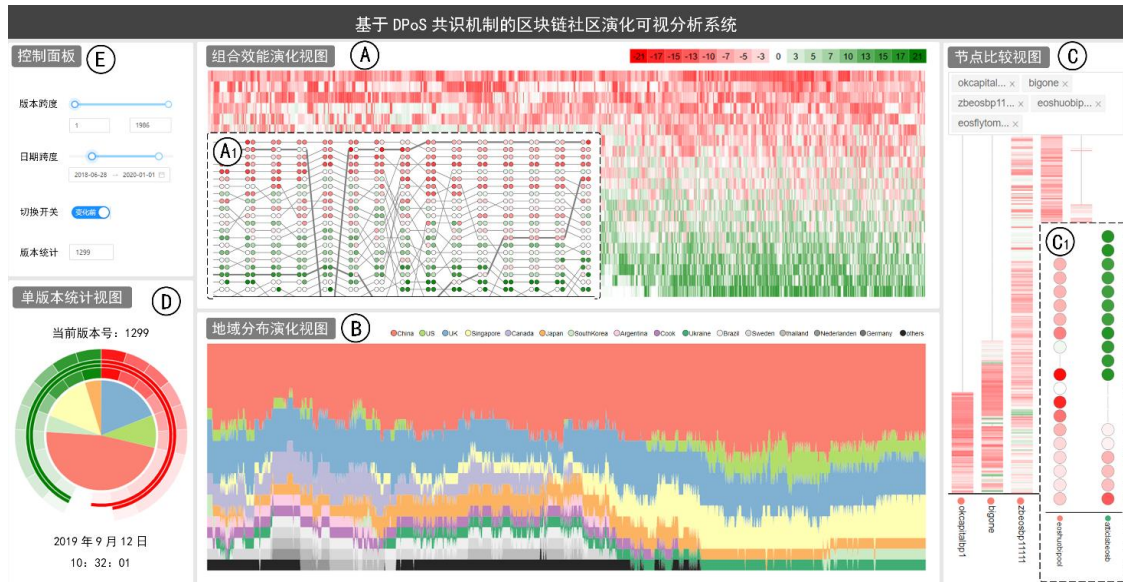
基于 DPoS 共识机制的区块链社区演化可视分析系统

控制面板 E

版本跨度
1
1986

日期跨度
2018-06-26 ~ 2020-01-01

切换开关 变化量

版本统计 1299

组合效能演化视图 A

-21 -17 -15 -13 -10 -7 -5 -3 0 3 5 7 10 13 15 17 21

A1

节点比较视图 C

okcapital... × bigone × zbeosbp11... × eoshuobip... × eosflytom... ×

C1

单版本统计视图 D

当前版本号：1299

2019 年 9 月 12 日
10：32：01

地域分布演化视图 B

China US UK Singapore Canada Japan SouthKorea Argentina Cook Ukraine Brazil Sweden thailand Niederlanden Germany others

okcapitalbp1
bigone
zbeosbp11111
eoshuobipool
atticlabeosb